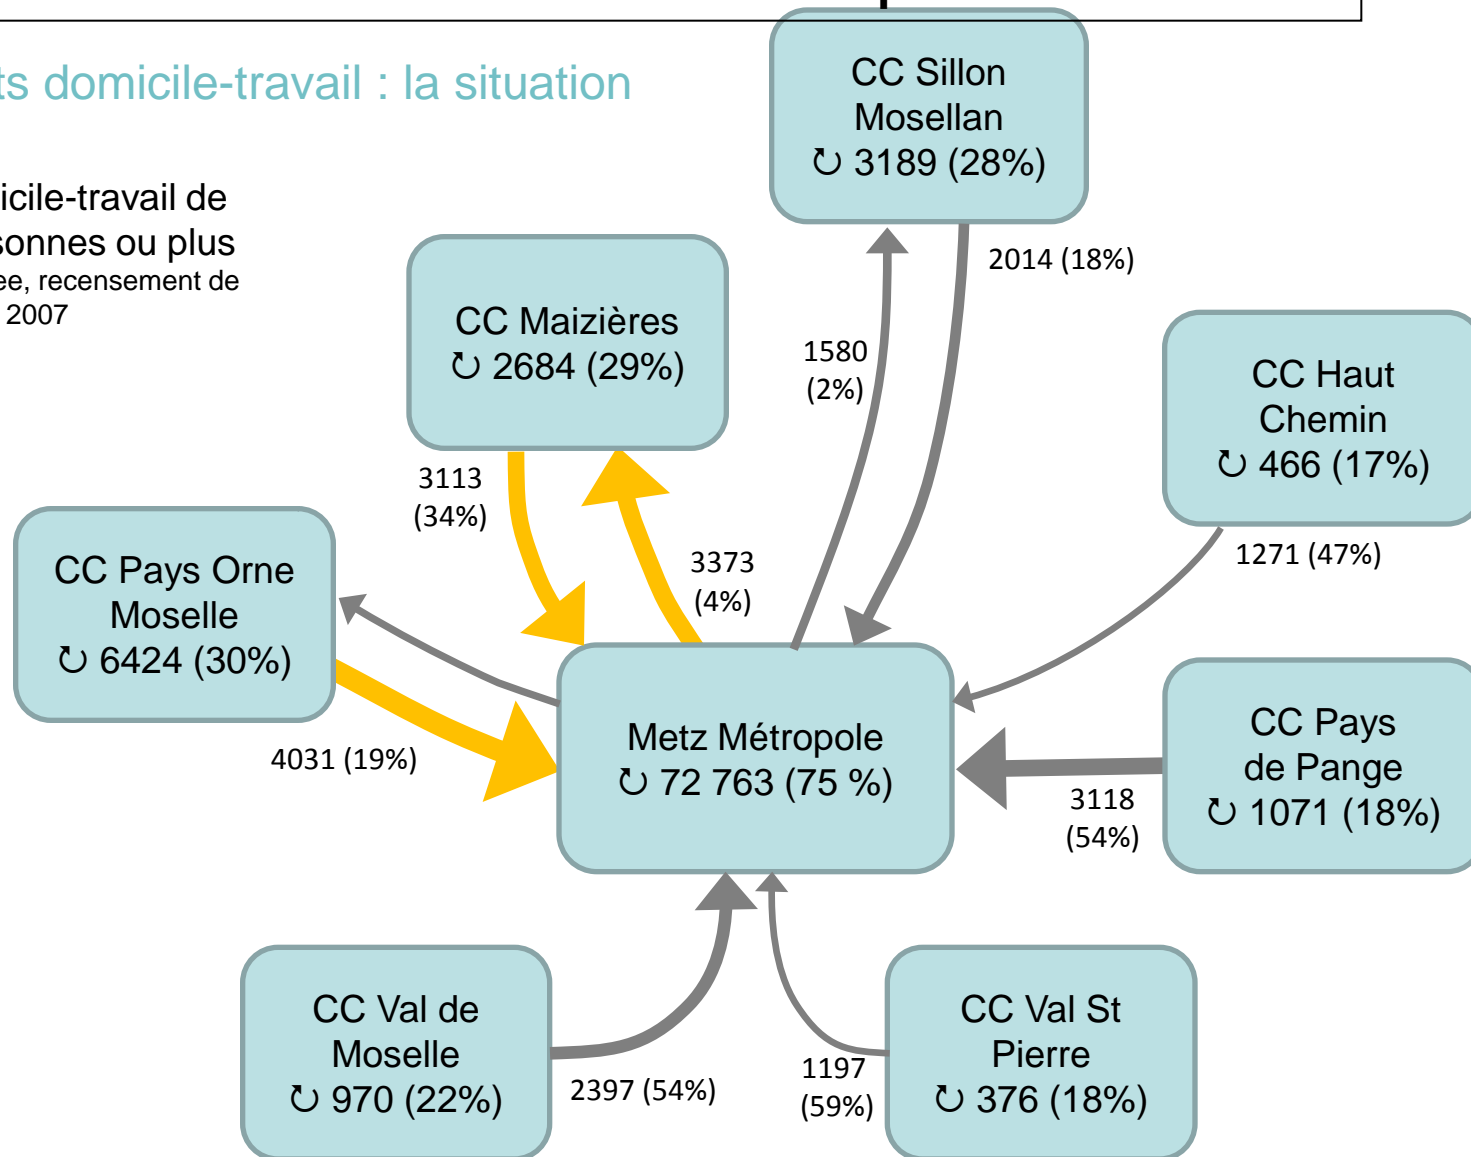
ts domicile-travail : la situation

icile-travail de
sonnes ou plus
ee, recensement de
2007

CC Sillon Mosellan
↻ 3189 (28%)

2014 (18%)

CC Maizières
↻ 2684 (29%)

1580
(2%)

CC Haut Chemin
↻ 466 (17%)

3113
(34%)

3373
(4%)

1271 (47%)

CC Pays Orne Moselle
↻ 6424 (30%)

Metz Métropole
↻ 72 763 (75 %)

CC Pays de Pange
↻ 1071 (18%)

4031 (19%)

3118
(54%)

CC Val de Moselle
↻ 970 (22%)

2397 (54%)

1197
(59%)

CC Val St Pierre
↻ 376 (18%)